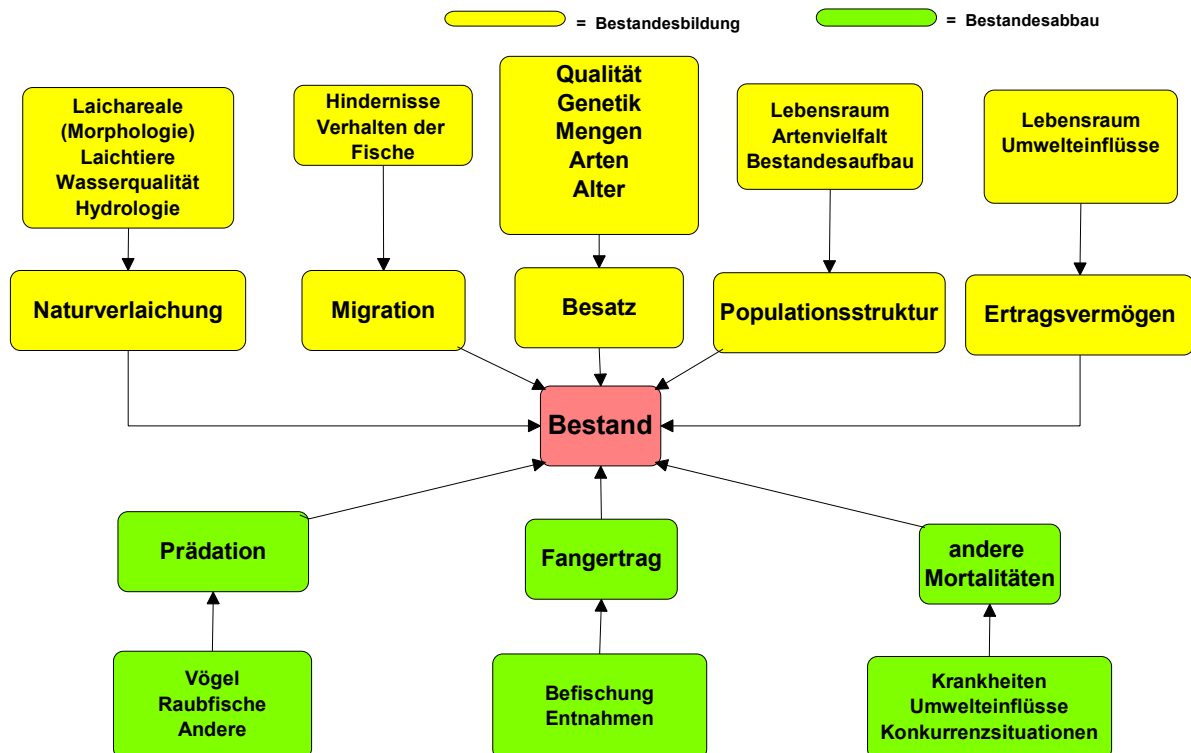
= Bestandesbildung
= Bestandesabbau

Laichareale
(Morphologie)
Laichtiere
Wasserqualität
Hydrologie

Hindernisse
Verhalten der
Fische

Qualität
Genetik
Mengen
Arten
Alter

Lebensraum
Artenvielfalt
Bestandesaufbau

Lebensraum
Umwelteinflüsse

Naturverlaichung

Migration

Besatz

Populationsstruktur

Ertragsvermögen

Bestand

Prädation

Fangertrag

andere
Mortalitäten

Vögel
Raubfische
Andere

Befischung
Entnahmen

Krankheiten
Umwelteinflüsse
Konkurrenzsituationen